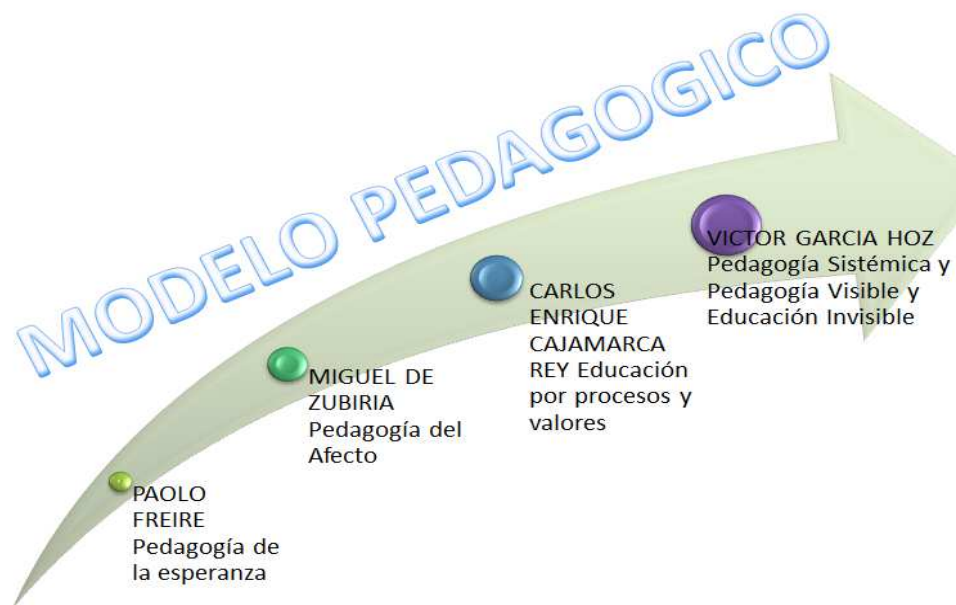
MODELO PEDAGOGICO

PAOLO FREIRE Pedagogía de la esperanza

MIGUEL DE ZUBIRIA Pedagogía del Afecto

CARLOS ENRIQUE CAJAMARCA REY Educación por procesos y valores

VICTOR GARCIA HOZ Pedagogía Sistémica y Pedagogía Visible y Educación Invisible